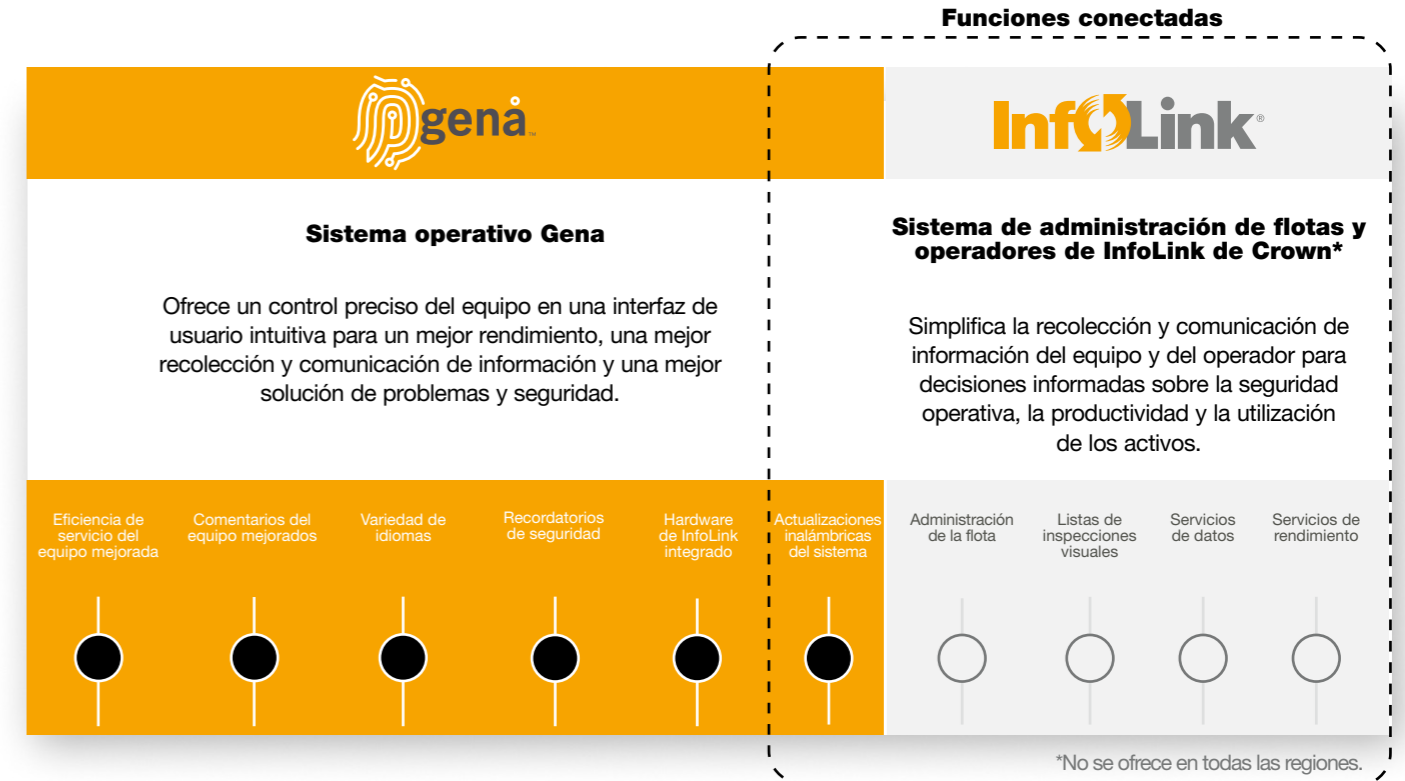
Funciones conectadas

gena™

InfoLink®

Sistema operativo Gena

Ofrece un control preciso del equipo en una interfaz de usuario intuitiva para un mejor rendimiento, una mejor recolección y comunicación de información y una mejor solución de problemas y seguridad.

Sistema de administración de flotas y operadores de InfoLink de Crown*

Simplifica la recolección y comunicación de información del equipo y del operador para decisiones informadas sobre la seguridad operativa, la productividad y la utilización de los activos.

Eficiencia de servicio del equipo mejorada

Comentarios del equipo mejorados

Variedad de idiomas

Recordatorios de seguridad

Hardware de InfoLink integrado

Actualizaciones inalámbricas del sistema

Administración de la flota

Listas de inspecciones visuales

Servicios de datos

Servicios de rendimiento

*No se ofrece en todas las regiones.